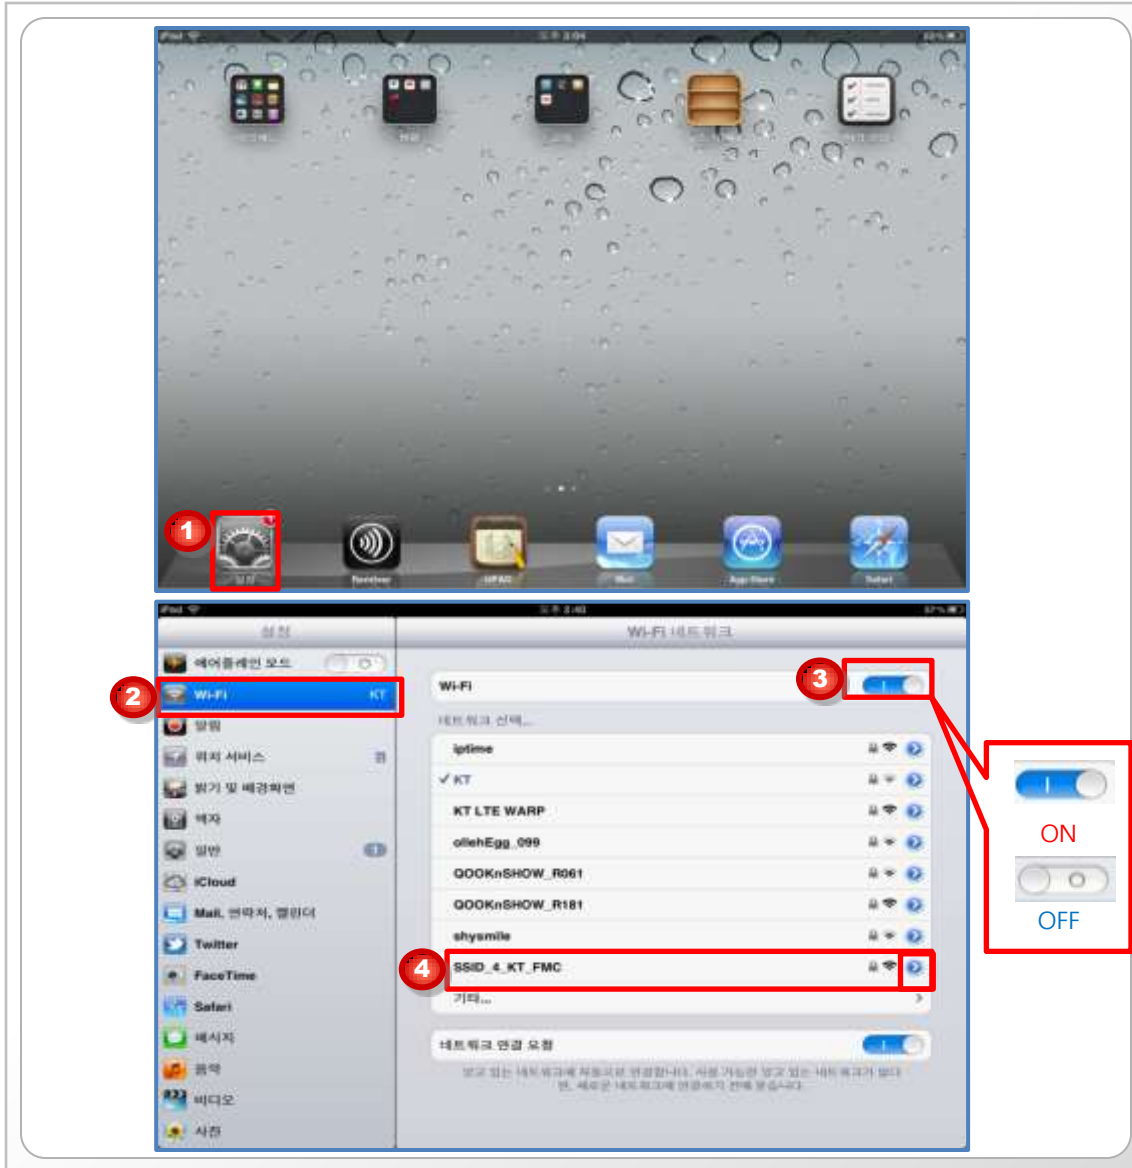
1

2

3

4

설정

Wi-Fi 네트워크

에어플레인 모드

Wi-Fi KT

알림

위치 서비스

밝기 및 배경화면

액자

일반

iCloud

Mail, 연락처, 캘린더

Twitter

FaceTime

Safari

메시지

음악

비디오

사진

Wi-Fi

네트워크 선택...

iptime

✓ KT

KT LTE WARP

ollehEgg_099

QOOKnSHOW_R061

QOOKnSHOW_R181

shysmile

SSID_4_KT_FMC

기타...

네트워크 연결 요청

ON

OFF